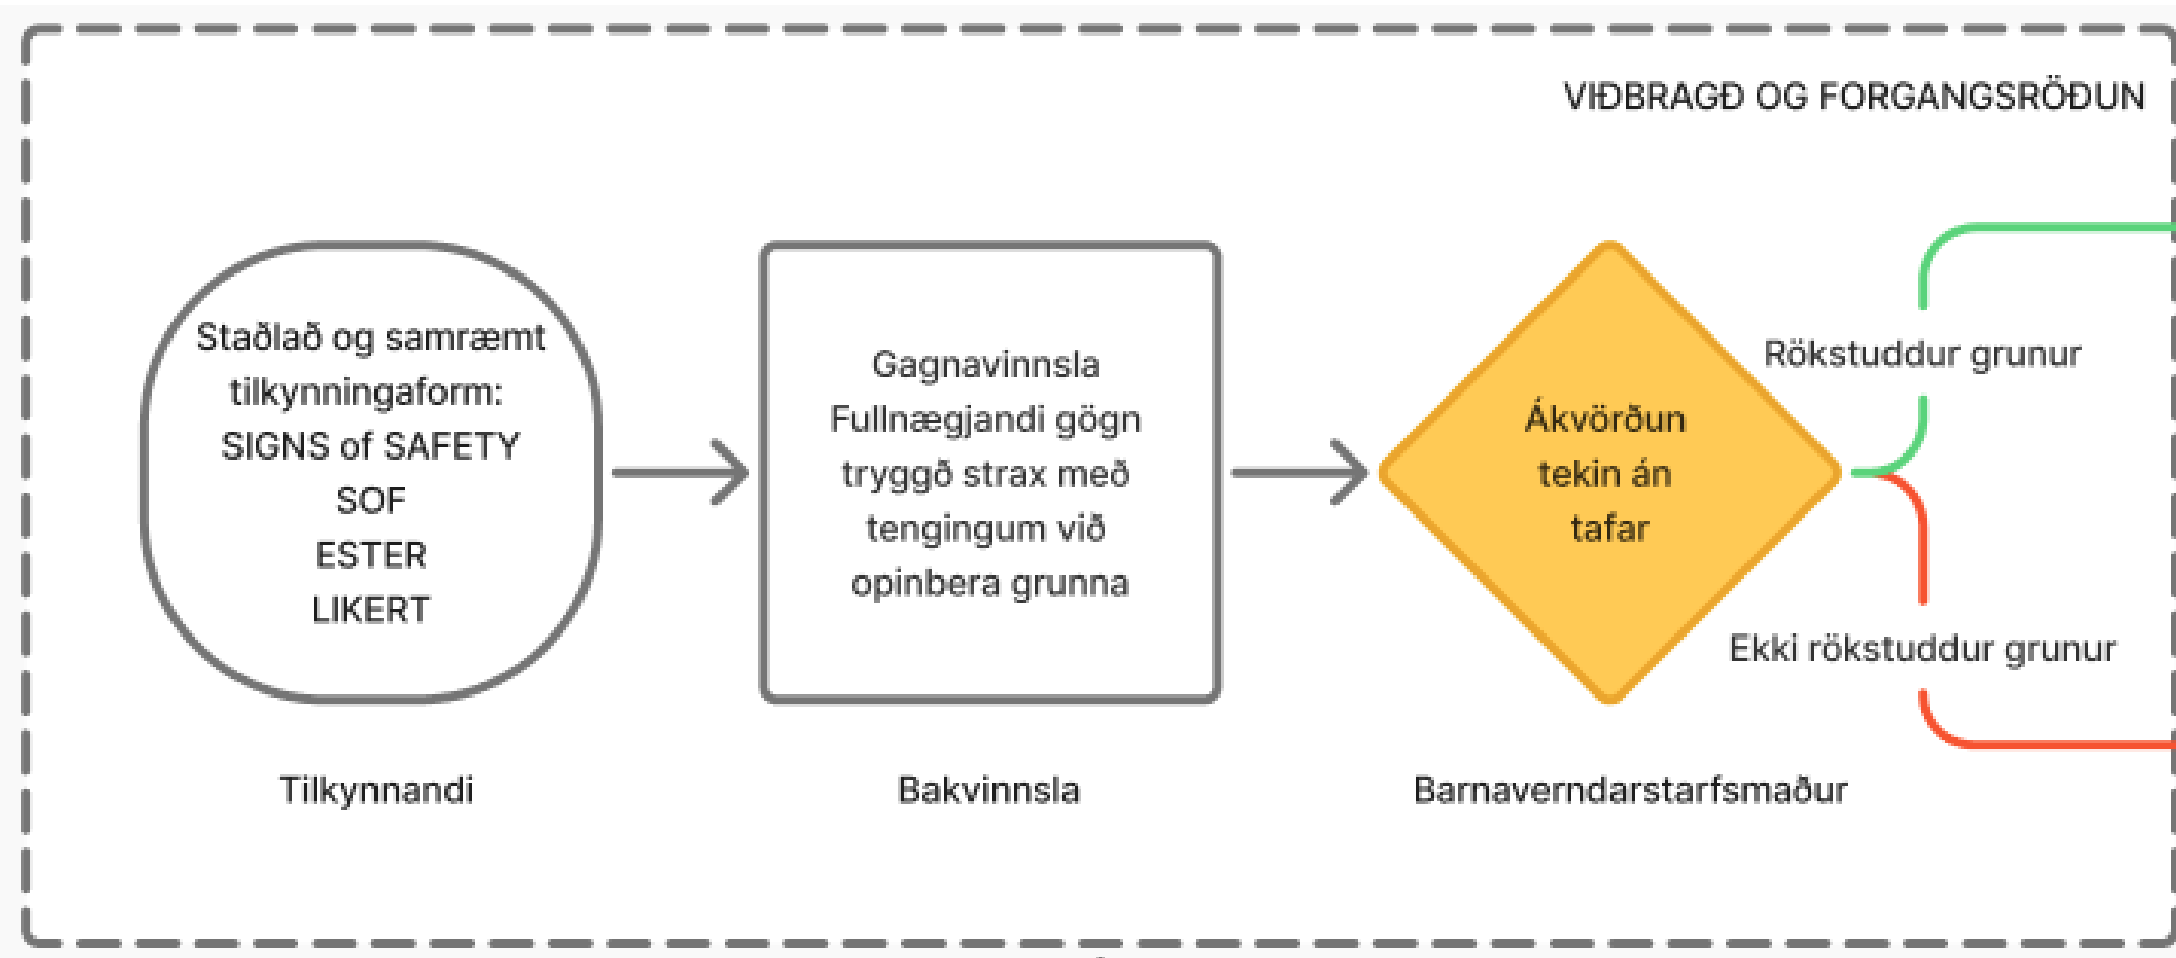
VIÐBRAGÐ OG FORGANGSRÖÐUN

Staðlað og samræmt tilkynningaform:
SIGNS of SAFETY
SOF
ESTER
LIKERT

Tilkynnandi

Gagnavinnsla
Fullnægjandi gögn tryggð strax með tengingum við opinbera grunna

Bakvinnsla

Ákvörðun tekin án tafar

Barnaverndarstarfsmaður

Rökstuddur grunur

Ekki rökstuddur grunur